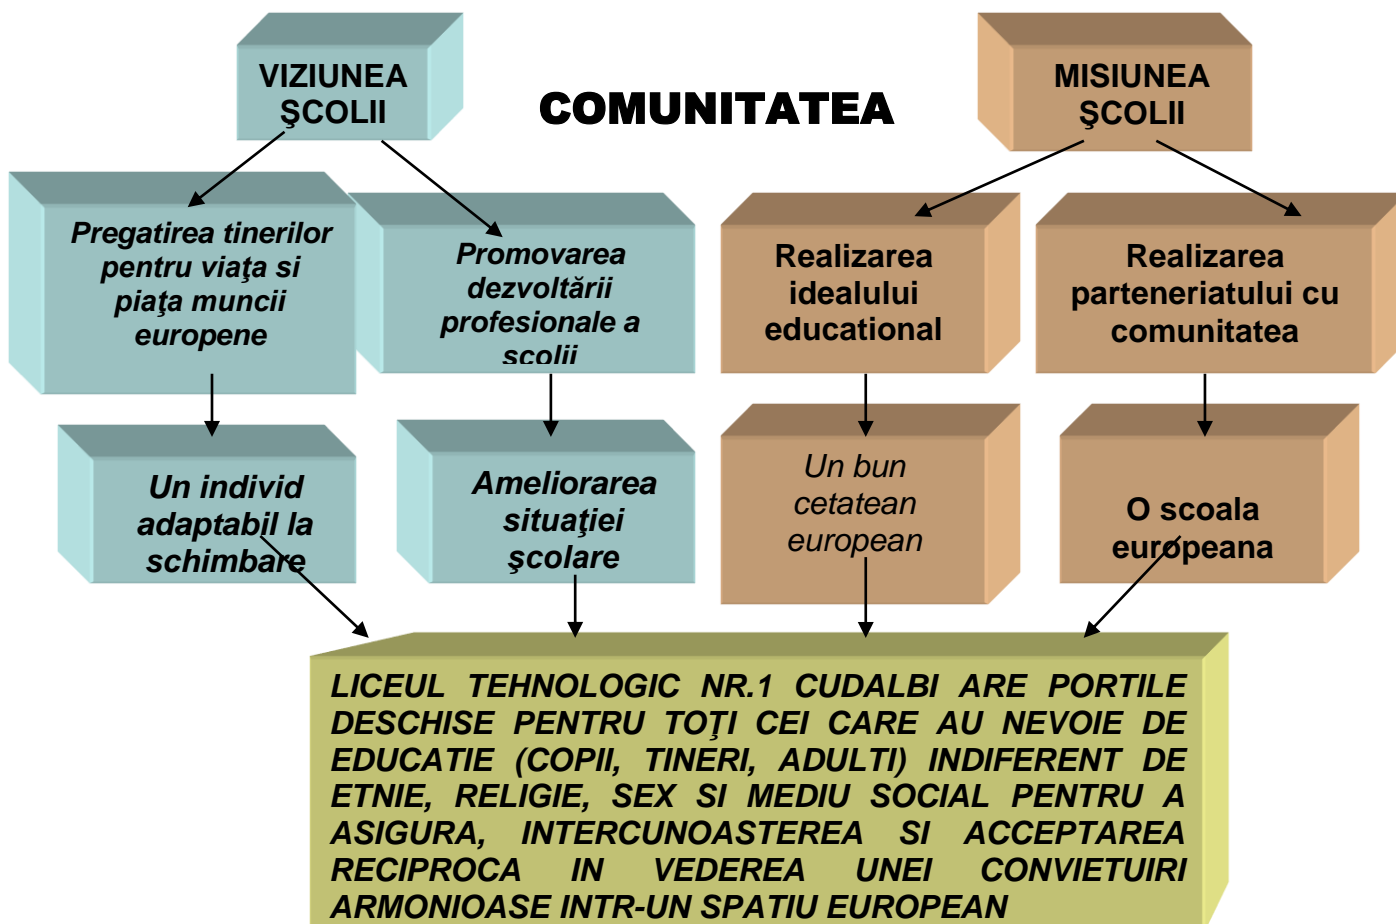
VIZIUNEA ŞCOLII

COMUNITATEA

MISIUNEA ŞCOLII

Pregatirea tinerilor pentru viaţa si piaţa muncii europene

Promovarea dezvoltării profesionale a scolii

Realizarea idealului educational

Realizarea parteneriatului cu comunitatea

Un individ adaptabil la schimbare

Ameliorarea situaţiei şcolare

Un bun cetatean european

O scoala europeana

LICEUL TEHNOLOGIC NR.1 CUDALBI ARE PORTILE DESCHISE PENTRU TOŢI CEI CARE AU NEVOIE DE EDUCATIE (COPII, TINERI, ADULTI) INDIFERENT DE ETNIE, RELIGIE, SEX SI MEDIU SOCIAL PENTRU A ASIGURA, INTERCUNOASTEREA SI ACCEPTAREA RECIPROCA IN VEDEREA UNEI CONVIETUIRI ARMONIOASE INTR-UN SPATIU EUROPEAN